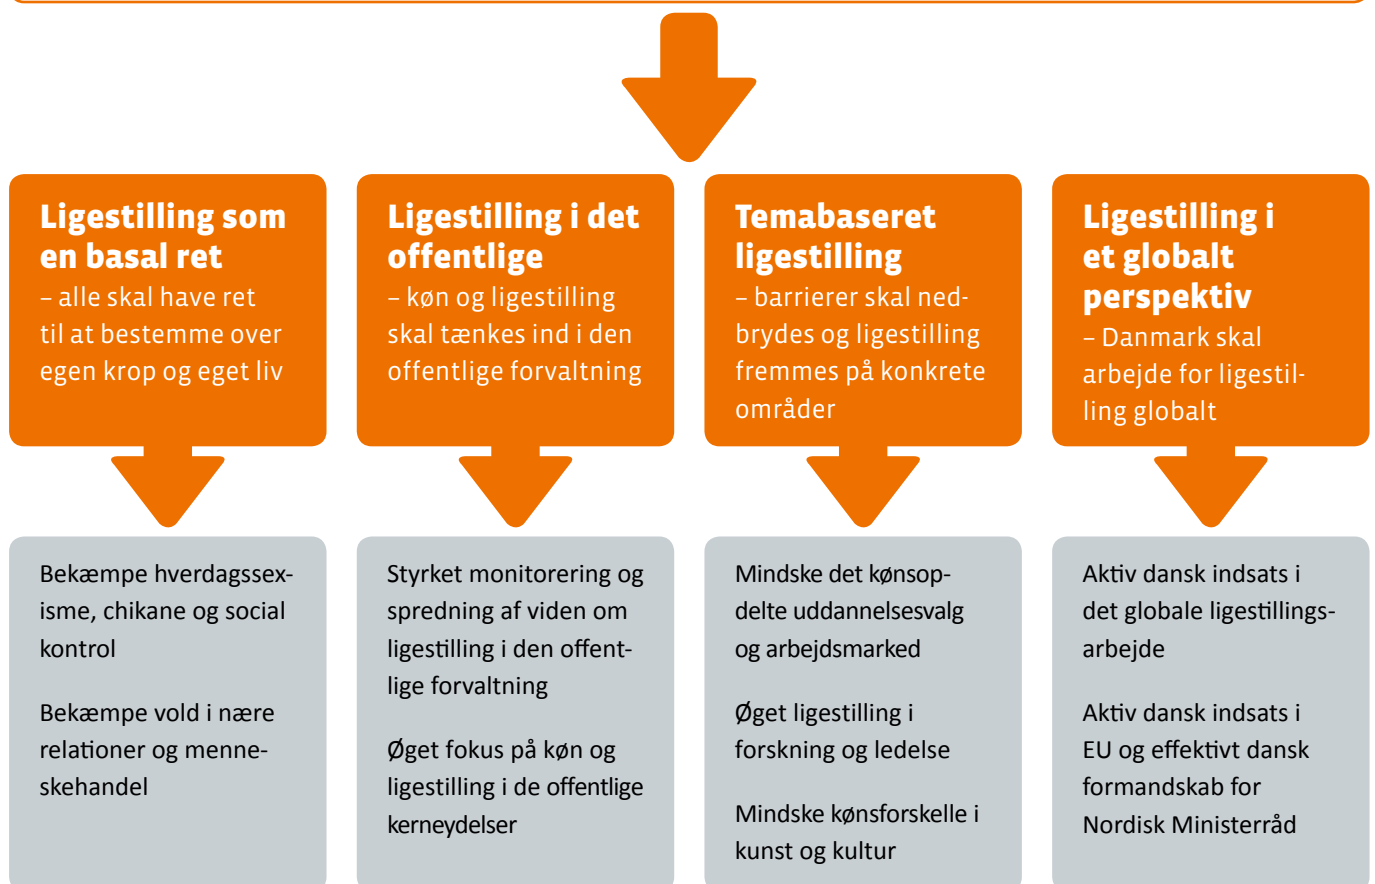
Ligestilling som en basal ret
– alle skal have ret til at bestemme over egen krop og eget liv

Ligestilling i det offentlige
– køn og ligestilling skal tænkes ind i den offentlige forvaltning

Temabaseret ligestilling
– barrierer skal nedbrydes og ligestilling fremmes på konkrete områder

Ligestilling i et globalt perspektiv
– Danmark skal arbejde for ligestilling globalt

Bekæmpe hverdagssexisme, chikane og social kontrol

Bekæmpe vold i nære relationer og menneskehandel

Styrket monitorering og spredning af viden om ligestilling i den offentlige forvaltning

Øget fokus på køn og ligestilling i de offentlige kerneydelser

Mindske det kønsopdelte uddannelsesvalg og arbejdsmarked

Øget ligestilling i forskning og ledelse

Mindske kønsforskelle i kunst og kultur

Aktiv dansk indsats i det globale ligestillingsarbejde

Aktiv dansk indsats i EU og effektivt dansk formandskab for Nordisk Ministerråd